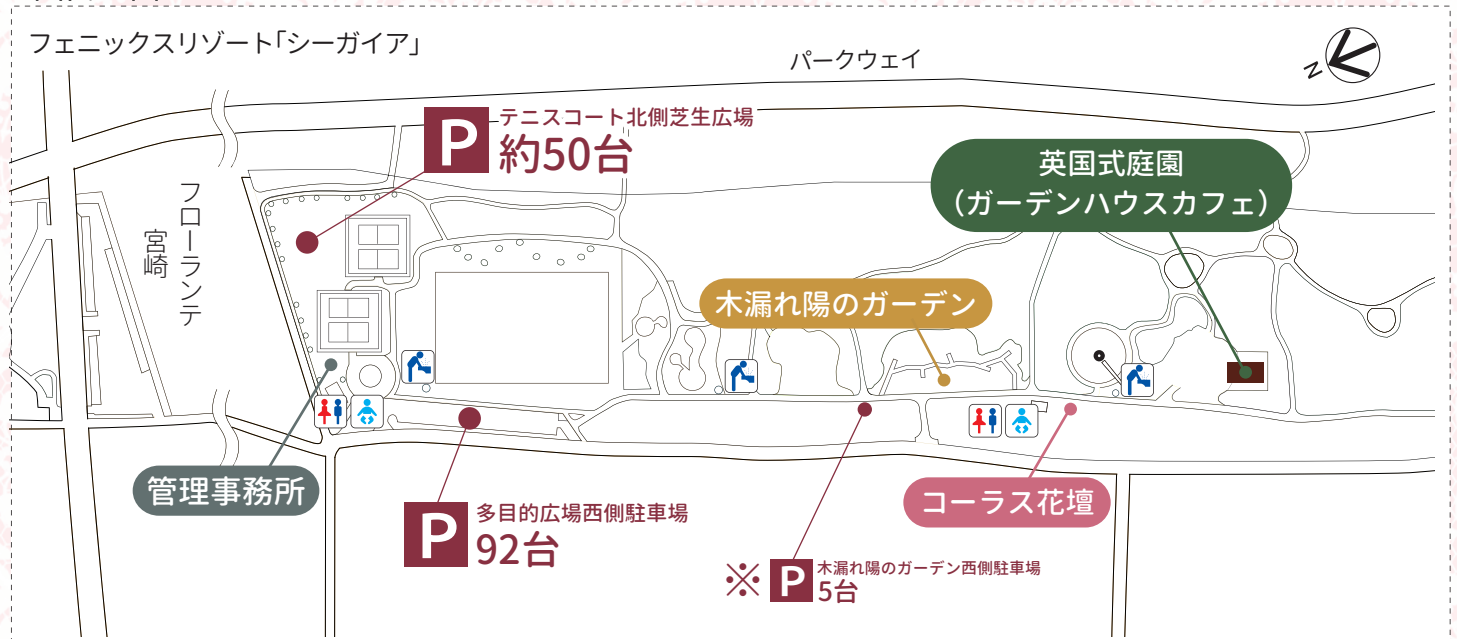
フェニックスリゾート「シーガイア」

パークウェイ

N

フローランテ宮崎

P テニスコート北側芝生広場 約50台

英国式庭園（ガーデンハウスカフェ）

木漏れ陽のガーデン

管理事務所

P 多目的広場西側駐車場 92台

コーラス花壇

※ P 木漏れ陽のガーデン西側駐車場 5台